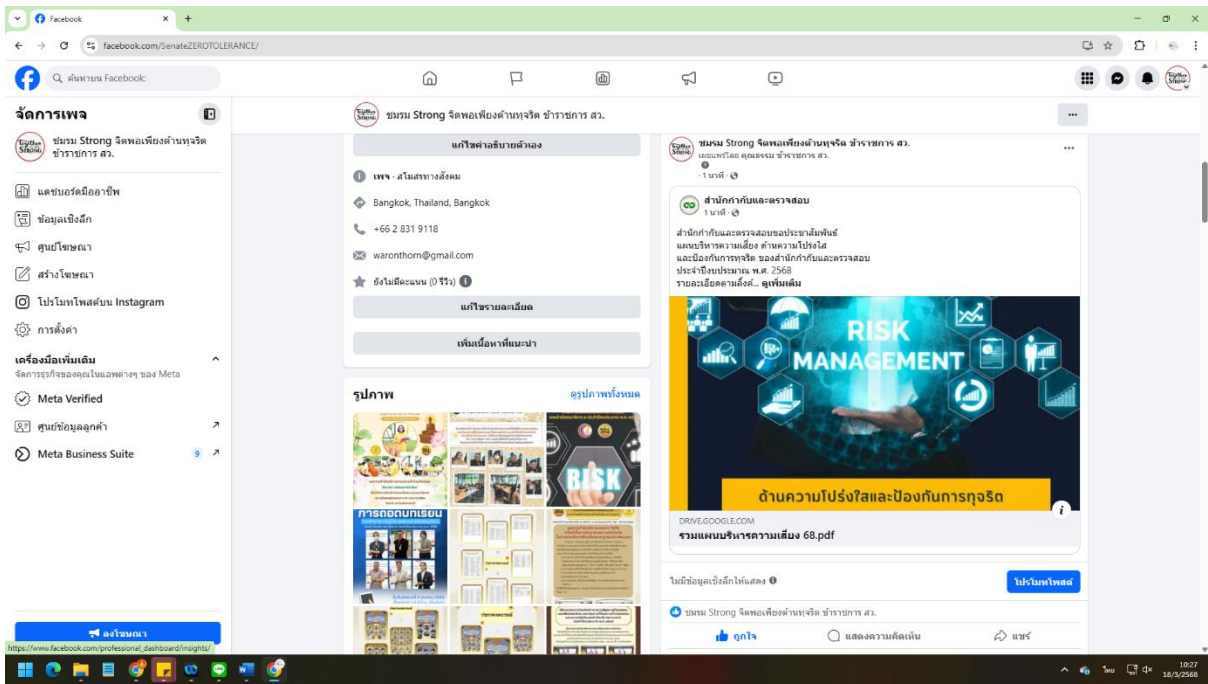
Facebook
facebook.com/SenateZEROTOLERANCE/

ค้นหาบน Facebook

จัดการเพจ
ชมรม Strong จิตพอเพียงต้านทุจริต ข้าราชการ สว.
แดชบอร์ดมืออาชีพ
ข้อมูลเชิงลึก
ศูนย์โฆษณา
สร้างโฆษณา
โปรโมทโพสต์บน Instagram
การตั้งค่า
เครื่องมือเพิ่มเติม
จัดการธุรกิจของคุณในแอพต่างๆ ของ Meta
Meta Verified
ศูนย์ข้อมูลลูกค้า
Meta Business Suite 9
ลงโฆษณา

ชมรม Strong จิตพอเพียงต้านทุจริต ข้าราชการ สว.

แก้ไขคำอธิบายตัวเอง
เพจ · สโมสรทางสังคม
Bangkok, Thailand, Bangkok
+66 2 831 9118
waronthorn@gmail.com
ยังไม่มีคะแนน (0 รีวิว)
แก้ไขรายละเอียด
เพิ่มเนื้อหาที่แนะนำ

รูปภาพ
ดูรูปภาพทั้งหมด

ชมรม Strong จิตพอเพียงต้านทุจริต ข้าราชการ สว.
เผยแพร่โดย คุณธรรม ข้าราชการ สว.
· 1 นาที ·

สำนักกำกับและตรวจสอบ
1 นาที ·
สำนักกำกับและตรวจสอบขอประชาสัมพันธ์
แผนบริหารความเสี่ยง ด้านความโปร่งใส
และป้องกันการทุจริต ของสำนักกำกับและตรวจสอบ
ประจำปีงบประมาณ พ.ศ. 2568
รายละเอียดตามลิงค์... ดูเพิ่มเติม

RISK MANAGEMENT
ด้านความโปร่งใสและป้องกันการทุจริต

DRIVE.GOOGLE.COM
รวมแผนบริหารความเสี่ยง 68.pdf

ไม่มีข้อมูลเชิงลึกให้แสดง
โปรโมทโพสต์
ชมรม Strong จิตพอเพียงต้านทุจริต ข้าราชการ สว.
ถูกใจ
แสดงความคิดเห็น
แชร์

https://www.facebook.com/professional_dashboard/insights/
ไทย
10:27
18/3/2568